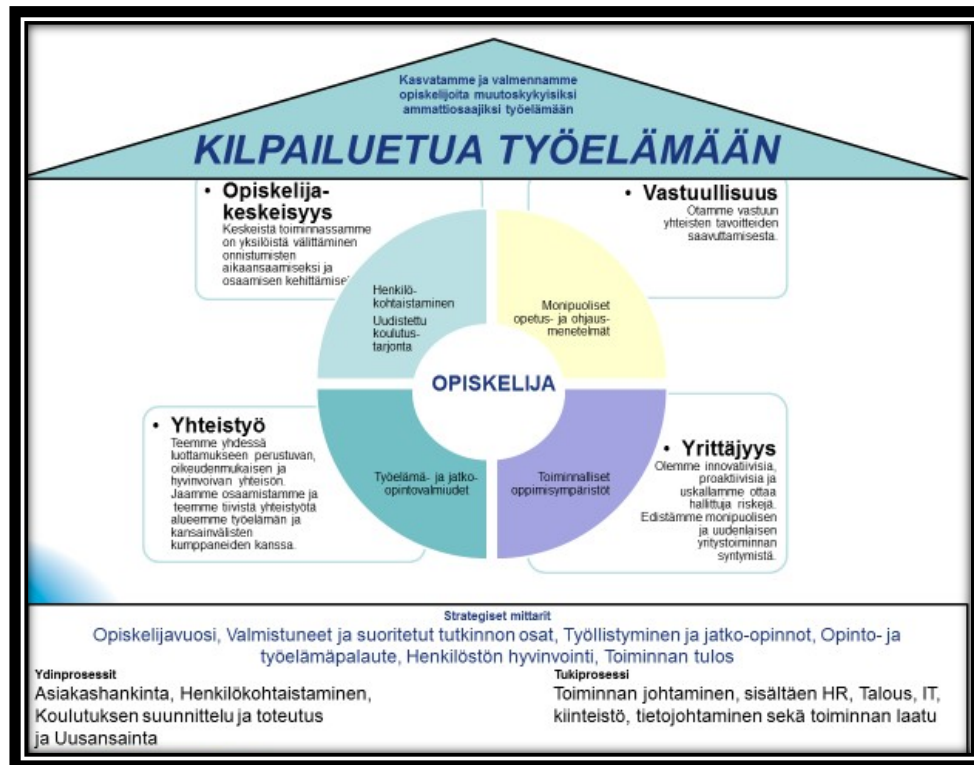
Kasvatamme ja valmennamme opiskelijoita muutoskykyisiksi ammattiosaajiksi työelämään

KILPAILUETUA TYÖELÄMÄÄN

• Opiskelija-keskeisyys
Keskeistä toiminnassamme on yksilöistä välittäminen onnistumisten aikaansaamiseksi ja osaamisen kehittämiseksi

• Vastuullisuus
Otamme vastuun yhteisten tavoitteiden saavuttamisesta.

Henkilö-kohtaistaminen
Uudistettu koulutus-tarjonta

Monipuoliset opetus- ja ohjaus-menetelmät

OPISKELIJA

Työelämä- ja jatko-opintovalmiudet

Toiminnalliset oppimisympäristöt

• Yhteistyö
Teemme yhdessä luottamukseen perustuvan, oikeudenmukaisen ja hyvinvoivan yhteisön. Jaamme osaamistamme ja teemme tiivistä yhteistyötä alueemme työelämän ja kansainvälisten kumppaneiden kanssa.

• Yrittäjyys
Olemme innovatiivisia, proaktiivisia ja uskallamme ottaa hallittuja riskejä. Edistämme monipuolisen ja uudenlaisen yritystoiminnan syntymistä.

Strategiset mittarit
Opiskelijavuosi, Valmistuneet ja suoritetut tutkinnon osat, Työllistyminen ja jatko-opinnot, Opinto- ja työelämäpalaute, Henkilöstön hyvinvointi, Toiminnan tulos

Ydinprosessit
Asiakashankinta, Henkilökohtaistaminen, Koulutuksen suunnittelu ja toteutus ja Uusansainta

Tukiprosessi
Toiminnan johtaminen, sisältäen HR, Talous, IT, kiinteistö, tietojohtaminen sekä toiminnan laatu